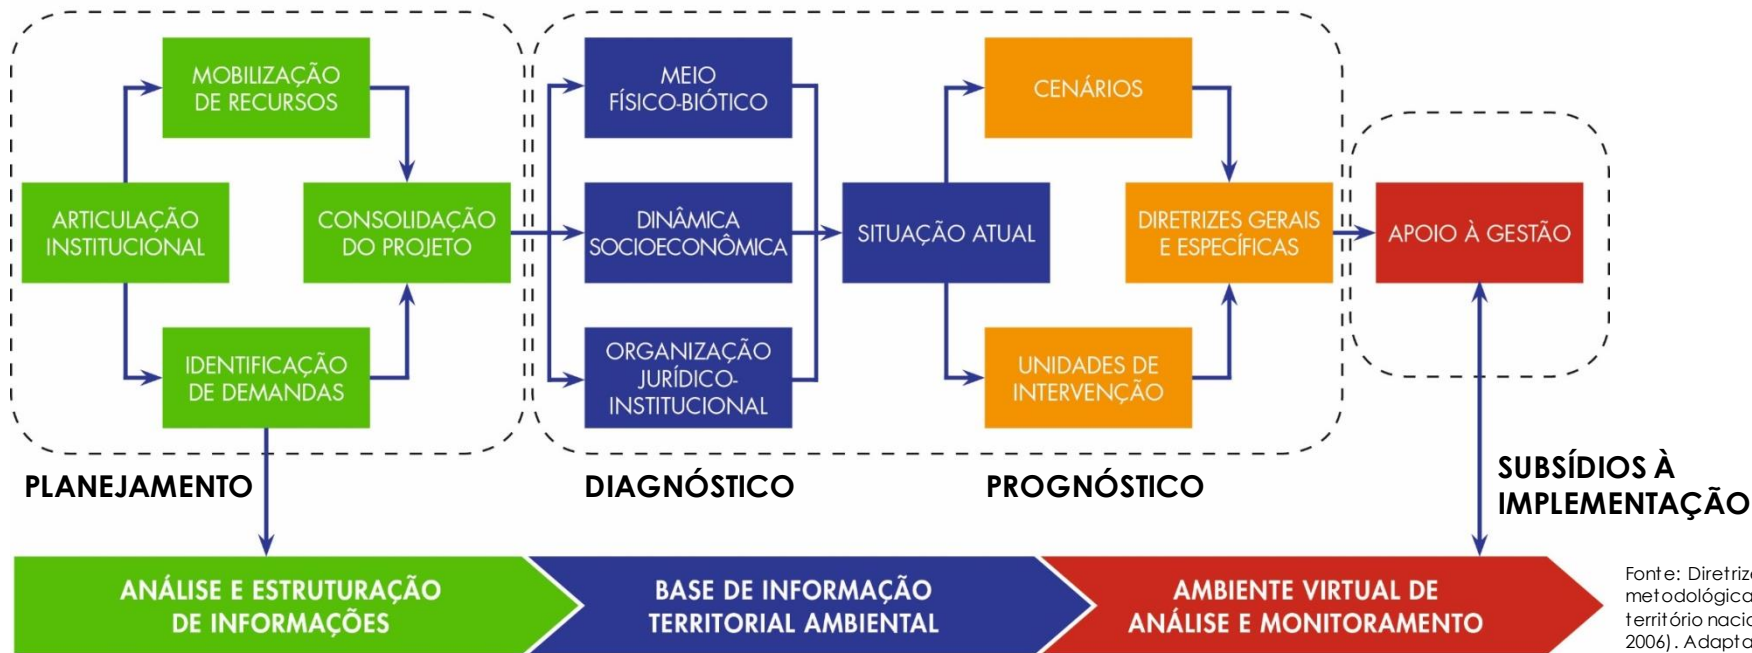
MOBILIZAÇÃO DE RECURSOS

ARTICULAÇÃO INSTITUCIONAL

CONSOLIDAÇÃO DO PROJETO

IDENTIFICAÇÃO DE DEMANDAS

MEIO FÍSICO-BIÓTICO

DINÂMICA SOCIOECONÔMICA

ORGANIZAÇÃO JURÍDICO-INSTITUCIONAL

SITUAÇÃO ATUAL

CENÁRIOS

DIRETRIZES GERAIS E ESPECÍFICAS

UNIDADES DE INTERVENÇÃO

APOIO À GESTÃO

PLANEJAMENTO

DIAGNÓSTICO

PROGNÓSTICO

SUBSÍDIOS À IMPLEMENTAÇÃO

ANÁLISE E ESTRUTURAÇÃO DE INFORMAÇÕES

BASE DE INFORMAÇÃO TERRITORIAL AMBIENTAL

AMBIENTE VIRTUAL DE ANÁLISE E MONITORAMENTO

Fonte: Diretriz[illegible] metodológica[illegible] território nacio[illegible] 2006). Adapta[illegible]